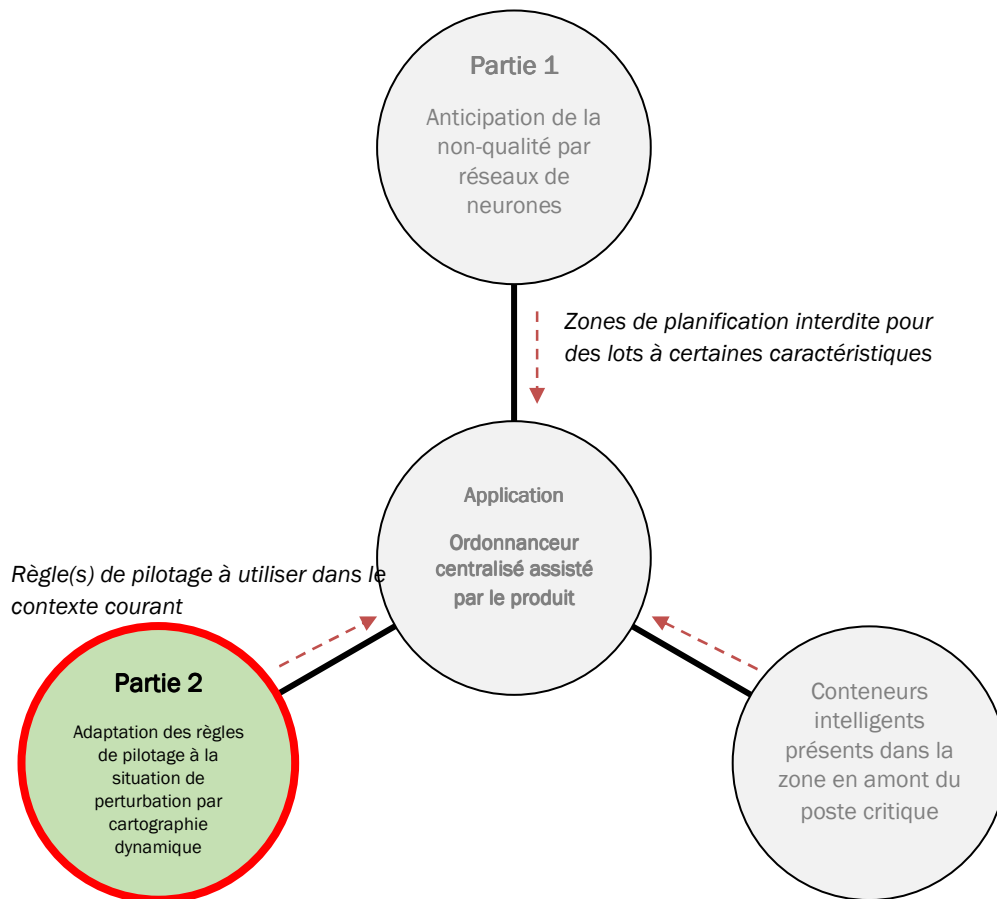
Partie 1

Anticipation de la non-qualité par réseaux de neurones

Zones de planification interdite pour des lots à certaines caractéristiques

Application

Ordonnanceur centralisé assisté par le produit

Règle(s) de pilotage à utiliser dans le contexte courant

Partie 2

Adaptation des règles de pilotage à la situation de perturbation par cartographie dynamique

Conteneurs intelligents présents dans la zone en amont du poste critique